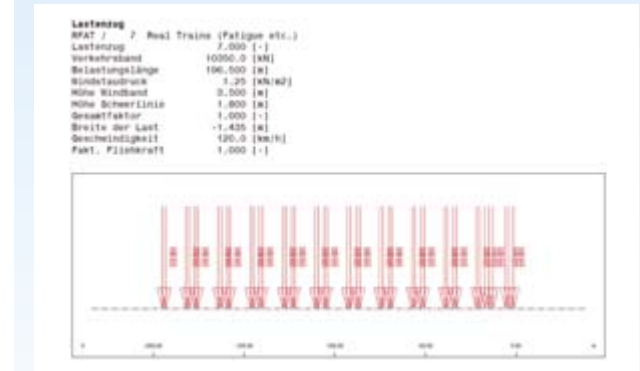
Lastenzug
RFAT / 7 Real Trains (Fatigue etc.)
Lastenzug 7.000 [-]
Verkehrsband 10350.0 [kN]
Belastungslänge 196.500 [m]
Windstaudruck 1.25 [kN/m2]
Höhe Windband 3.500 [m]
Höhe Schwerlinie 1.800 [m]
Gesamtfaktor 1.000 [-]
Breite der Last -1.435 [m]
Geschwindigkeit 120.0 [km/h]
Fakt. Fliehkraft 1.000 [-]

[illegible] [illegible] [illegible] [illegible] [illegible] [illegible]